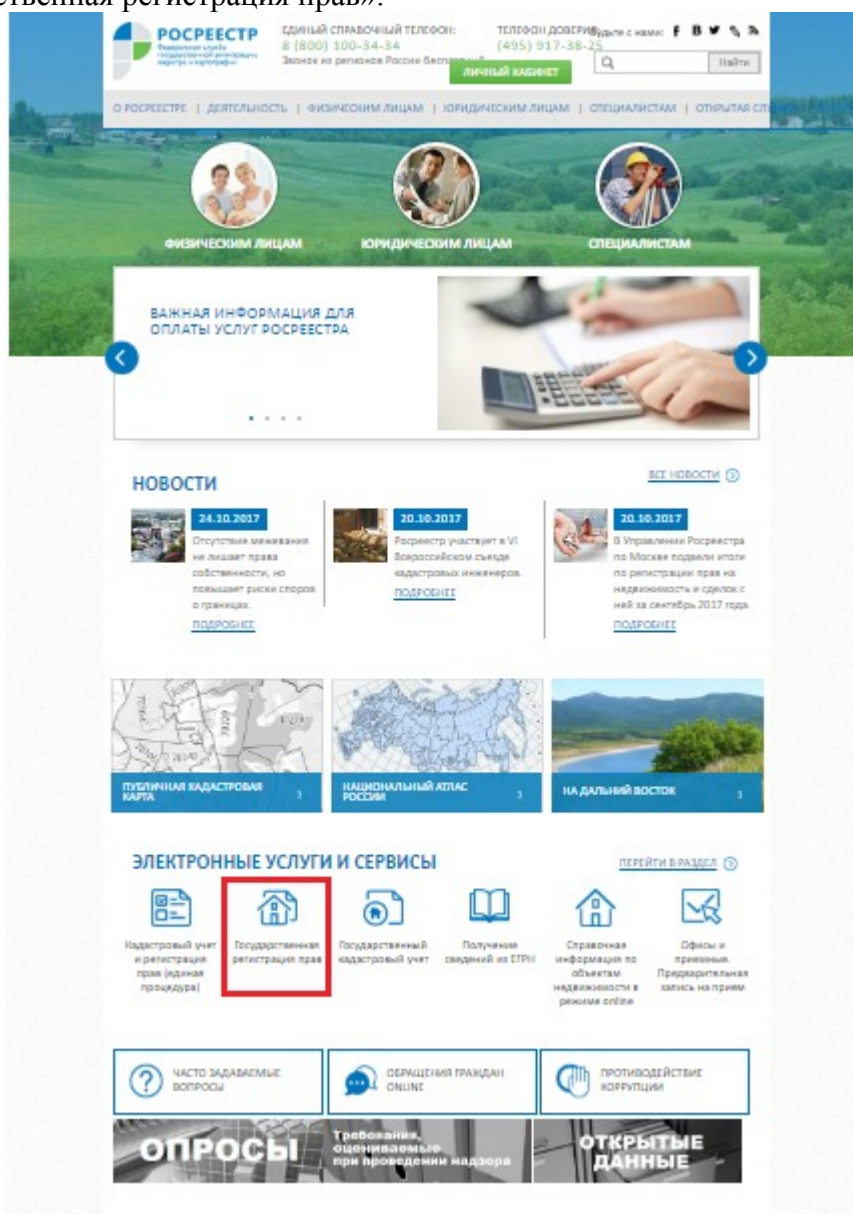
ственная регистрация прав».

РОСРЕЕСТР
Федеральная служба государственной регистрации, кадастра и картографии

ЕДИНЫЙ СПРАВОЧНЫЙ ТЕЛЕФОН:
8 (800) 100-34-34
Звонок из регионов России бесплатный

ТЕЛЕФОН ДОВЕРИЯ
(495) 917-38-25

Будьте с нами:

ЛИЧНЫЙ КАБИНЕТ

Найти

О РОСРЕЕСТРЕ | ДЕЯТЕЛЬНОСТЬ | ФИЗИЧЕСКИМ ЛИЦАМ | ЮРИДИЧЕСКИМ ЛИЦАМ | СПЕЦИАЛИСТАМ | ОТКРЫТАЯ С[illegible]

ФИЗИЧЕСКИМ ЛИЦАМ
ЮРИДИЧЕСКИМ ЛИЦАМ
СПЕЦИАЛИСТАМ

ВАЖНАЯ ИНФОРМАЦИЯ ДЛЯ ОПЛАТЫ УСЛУГ РОСРЕЕСТРА

НОВОСТИ

ВСЕ НОВОСТИ

24.10.2017
Отсутствие межевания не лишает права собственности, но повышает риски споров о границах.
ПОДРОБНЕЕ

20.10.2017
Росреестр участвует в VI Всероссийском съезде кадастровых инженеров.
ПОДРОБНЕЕ

20.10.2017
В Управлении Росреестра по Москве подвели итоги по регистрации прав на недвижимость и сделок с ней за сентябрь 2017 года.
ПОДРОБНЕЕ

ПУБЛИЧНАЯ КАДАСТРОВАЯ КАРТА

НАЦИОНАЛЬНЫЙ АТЛАС РОССИИ

НА ДАЛЬНИЙ ВОСТОК

ЭЛЕКТРОННЫЕ УСЛУГИ И СЕРВИСЫ

ПЕРЕЙТИ В РАЗДЕЛ

Кадастровый учет и регистрация прав (единая процедура)

Государственная регистрация прав

Государственный кадастровый учет

Получение сведений из ЕГРН

Справочная информация по объектам недвижимости в режиме online

Офисы и приемные. Предварительная запись на прием

ЧАСТО ЗАДАВАЕМЫЕ ВОПРОСЫ

ОБРАЩЕНИЯ ГРАЖДАН ONLINE

ПРОТИВОДЕЙСТВИЕ КОРРУПЦИИ

ОПРОСЫ

Требования, оцениваемые при проведении надзора

ОТКРЫТЫЕ ДАННЫЕ